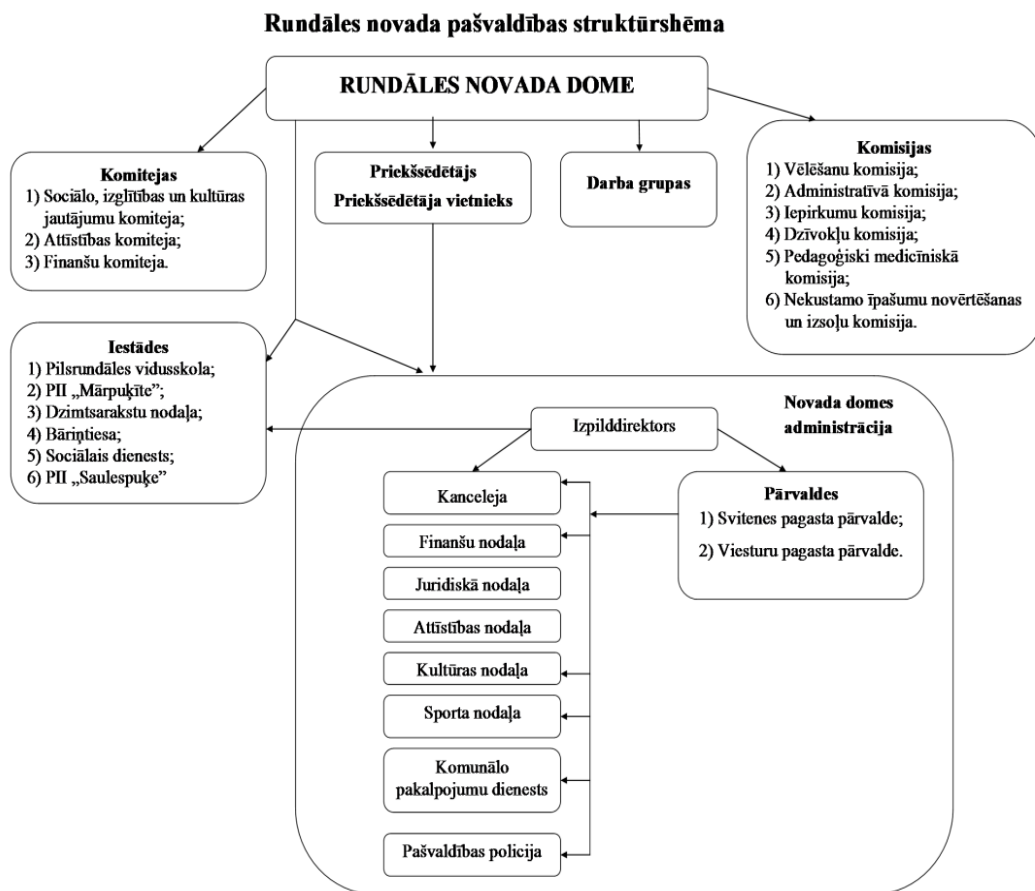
Rundāles novada pašvaldības struktūrshēma

RUNDĀLES NOVADA DOME

Komitejas
1) Sociālo, izglītības un kultūras jautājumu komiteja;
2) Attīstības komiteja;
3) Finanšu komiteja.

Priekšsēdētājs
Priekšsēdētāja vietnieks

Darba grupas

Komisijas
1) Vēlēšanu komisija;
2) Administratīvā komisija;
3) Iepirkumu komisija;
4) Dzīvokļu komisija;
5) Pedagoģiski medicīniskā komisija;
6) Nekustamo īpašumu novērtēšanas un izsoļu komisija.

Iestādes
1) Pilsrundāles vidusskola;
2) PII „Mārpuķīte";
3) Dzimtsarakstu nodaļa;
4) Bāriņtiesa;
5) Sociālais dienests;
6) PII „Saulespuķe"

Novada domes administrācija

Izpilddirektors

Kanceleja

Finanšu nodaļa

Juridiskā nodaļa

Attīstības nodaļa

Kultūras nodaļa

Sporta nodaļa

Komunālo pakalpojumu dienests

Pašvaldības policija

Pārvaldes
1) Svitenes pagasta pārvalde;
2) Viesturu pagasta pārvalde.